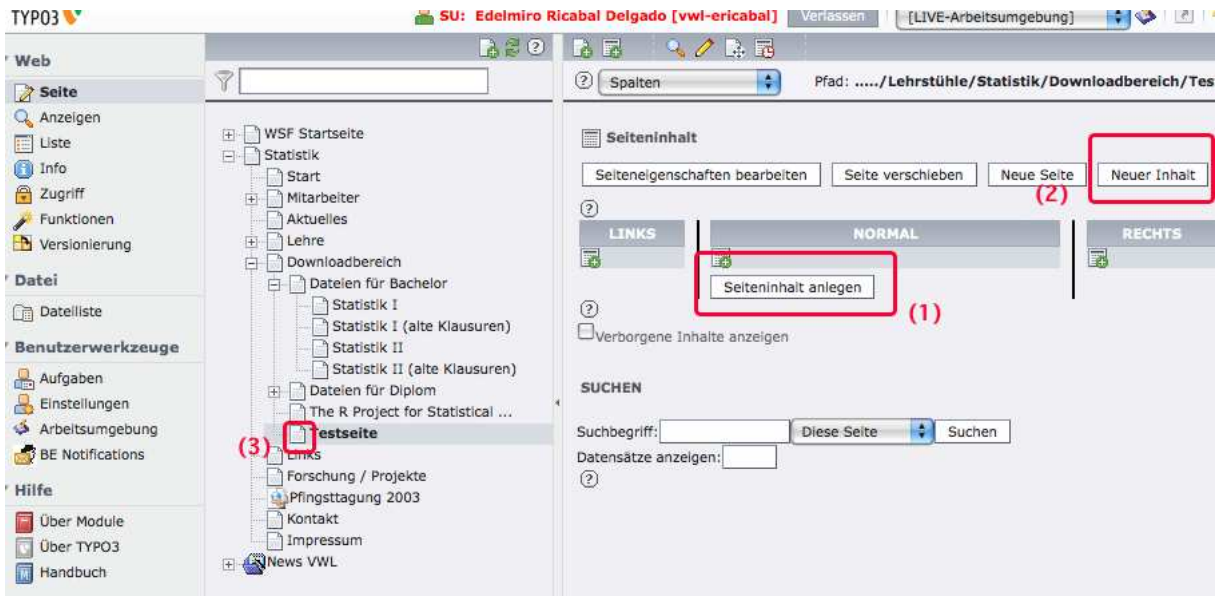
TYPO3

SU: Edelmiro Ricabal Delgado [vwl-ericabal] Verlassen [LIVE-Arbeitsumgebung]

Web
Seite
Anzeigen
Liste
Info
Zugriff
Funktionen
Versionierung

Datei
Dateiliste

Benutzerwerkzeuge
Aufgaben
Einstellungen
Arbeitsumgebung
BE Notifications

Hilfe
Über Module
Über TYPO3
Handbuch

WSF Startseite
Statistik
Start
Mitarbeiter
Aktuelles
Lehre
Downloadbereich
Dateien für Bachelor
Statistik I
Statistik I (alte Klausuren)
Statistik II
Statistik II (alte Klausuren)
Dateien für Diplom
The R Project for Statistical ...
(3) Testseite
Links
Forschung / Projekte
Pfingsttagung 2003
Kontakt
Impressum
News VWL

Spalten
Pfad: ...../Lehrstühle/Statistik/Downloadbereich/Tes

Seiteninhalt

Seiteneigenschaften bearbeiten | Seite verschieben | Neue Seite | Neuer Inhalt
(2)

| LINKS | NORMAL | RECHTS |
|---|---|---|

Seiteninhalt anlegen
(1)

Verborgene Inhalte anzeigen

SUCHEN

Suchbegriff: Diese Seite Suchen
Datensätze anzeigen: